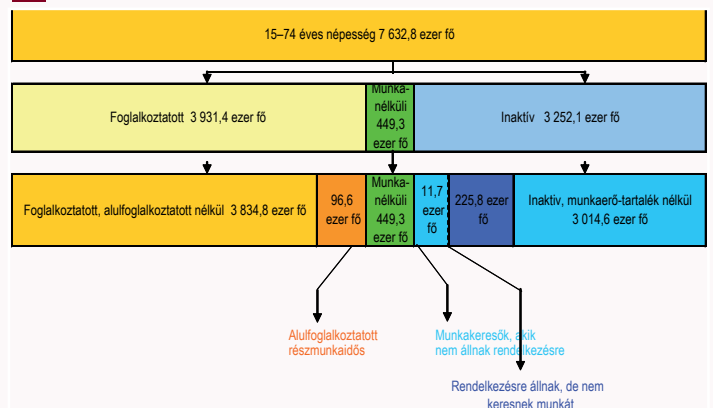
15–74 éves népesség 7 632,8 ezer fő

Foglalkoztatott 3 931,4 ezer fő

Munka-nélküli 449,3 ezer fő

Inaktív 3 252,1 ezer fő

Foglalkoztatott, alulfoglalkoztatott nélkül 3 834,8 ezer fő

96,6 ezer fő

Munka-nélküli 449,3 ezer fő

11,7 ezer fő

225,8 ezer fő

Inaktív, munkaerő-tartalék nélkül 3 014,6 ezer fő

Alulfoglalkoztatott részmunkaidős

Munkakeresők, akik nem állnak rendelkezésre

Rendelkezésre állnak, de nem keresnek munkát